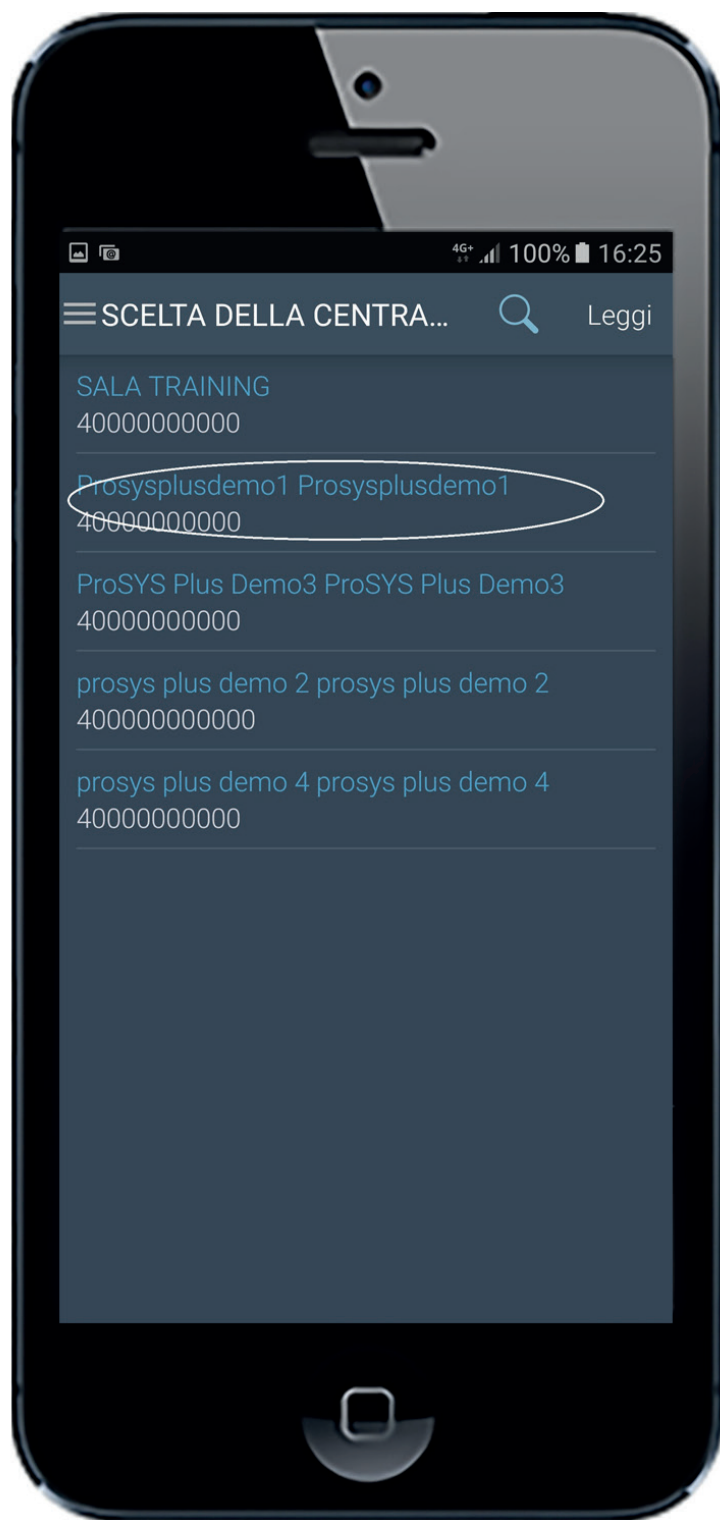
4G+ 100% 16:25

SCELTA DELLA CENTRA... Leggi

SALA TRAINING
40000000000

Prosysplusdemo1 Prosysplusdemo1
40000000000

ProSYS Plus Demo3 ProSYS Plus Demo3
40000000000

prosys plus demo 2 prosys plus demo 2
400000000000

prosys plus demo 4 prosys plus demo 4
40000000000